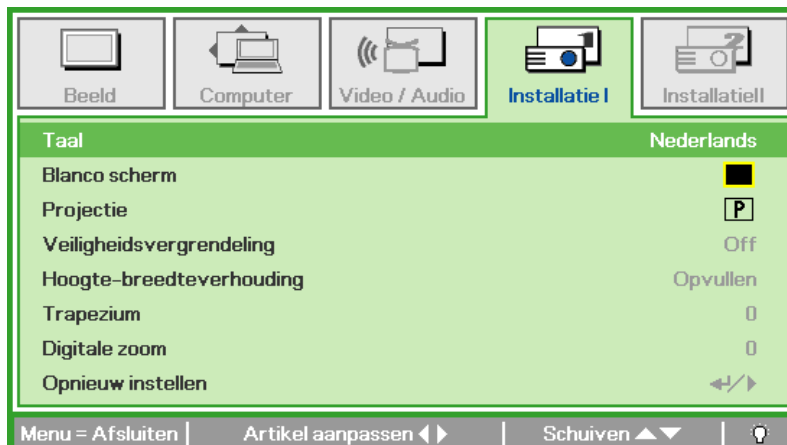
Beeld
Computer
Video / Audio
Installatie I
Installatie II

| | |
|---|---|
| Taal | Nederlands |
| Blanco scherm | |
| Projectie | P |
| Veiligheidsvergrendeling | Off |
| Hoogte-breedteverhouding | Opvullen |
| Trapezium | 0 |
| Digitale zoom | 0 |
| Opnieuw instellen | ↵/▶ |

Menu = Afsluiten | Artikel aanpassen ◀ ▶ | Schuiven ▲▼